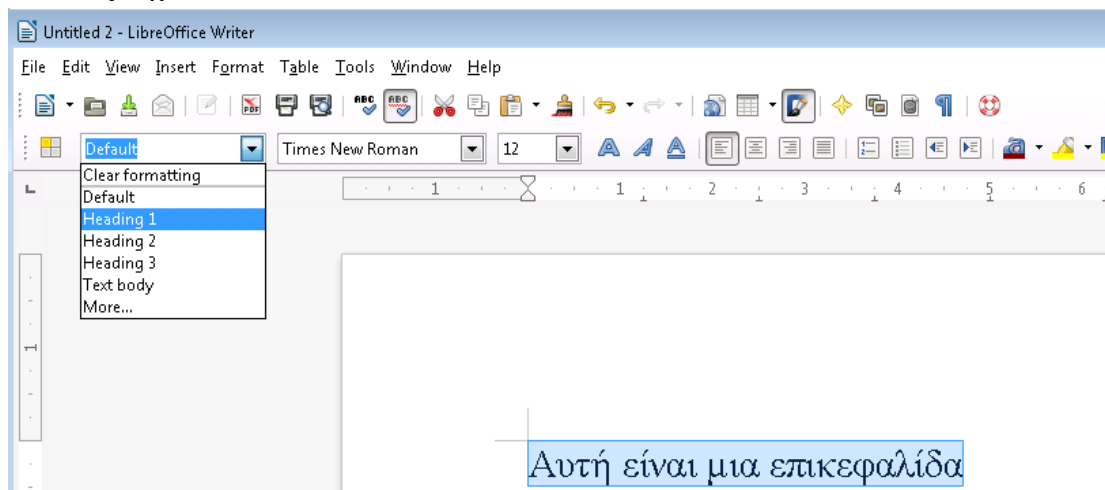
Untitled 2 - LibreOffice Writer

File Edit View Insert Format Table Tools Window Help

Default
Times New Roman
12

Clear formatting
Default
Heading 1
Heading 2
Heading 3
Text body
More...

1 · 1 · 2 · 3 · 4 · 5 · 6

1

Αυτή είναι μια επικεφαλίδα